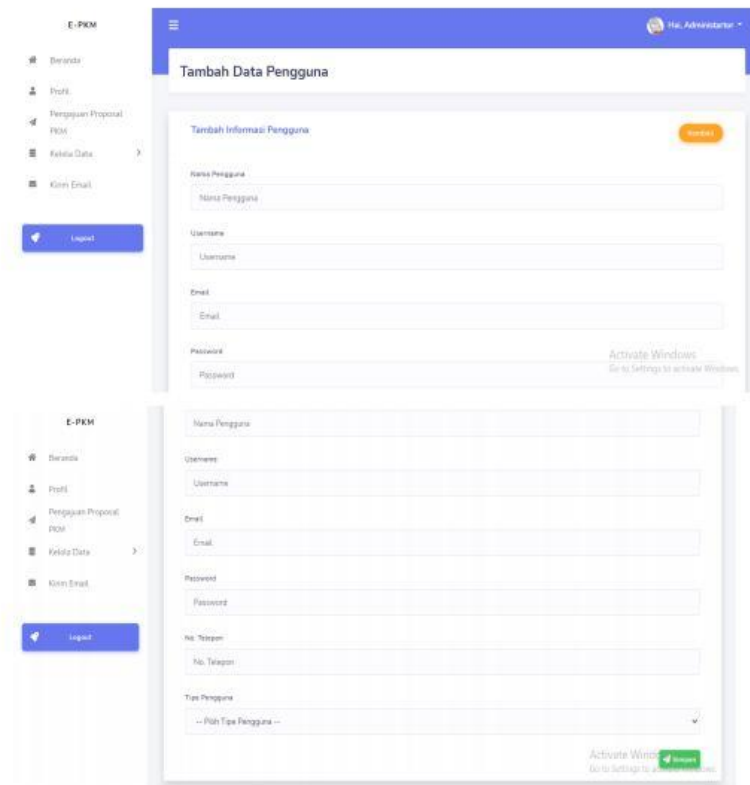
E-PKM

Beranda

Profil

Pengajuan Proposal PKM

Kelola Data

Kirim Email

Logout

Hai, Administrator

Tambah Data Pengguna

Tambah Informasi Pengguna

Kembali

Nama Pengguna

Nama Pengguna

Username

Username

Email

Email

Password

Password

Activate Windows
Go to Settings to activate Windows.

E-PKM

Beranda

Profil

Pengajuan Proposal PKM

Kelola Data

Kirim Email

Logout

Nama Pengguna

Username

Username

Email

Email

Password

Password

No. Telepon

No. Telepon

Tipe Pengguna

-- Pilih Tipe Pengguna --

Activate Windows
Go to Settings to activate Windows.

Simpan